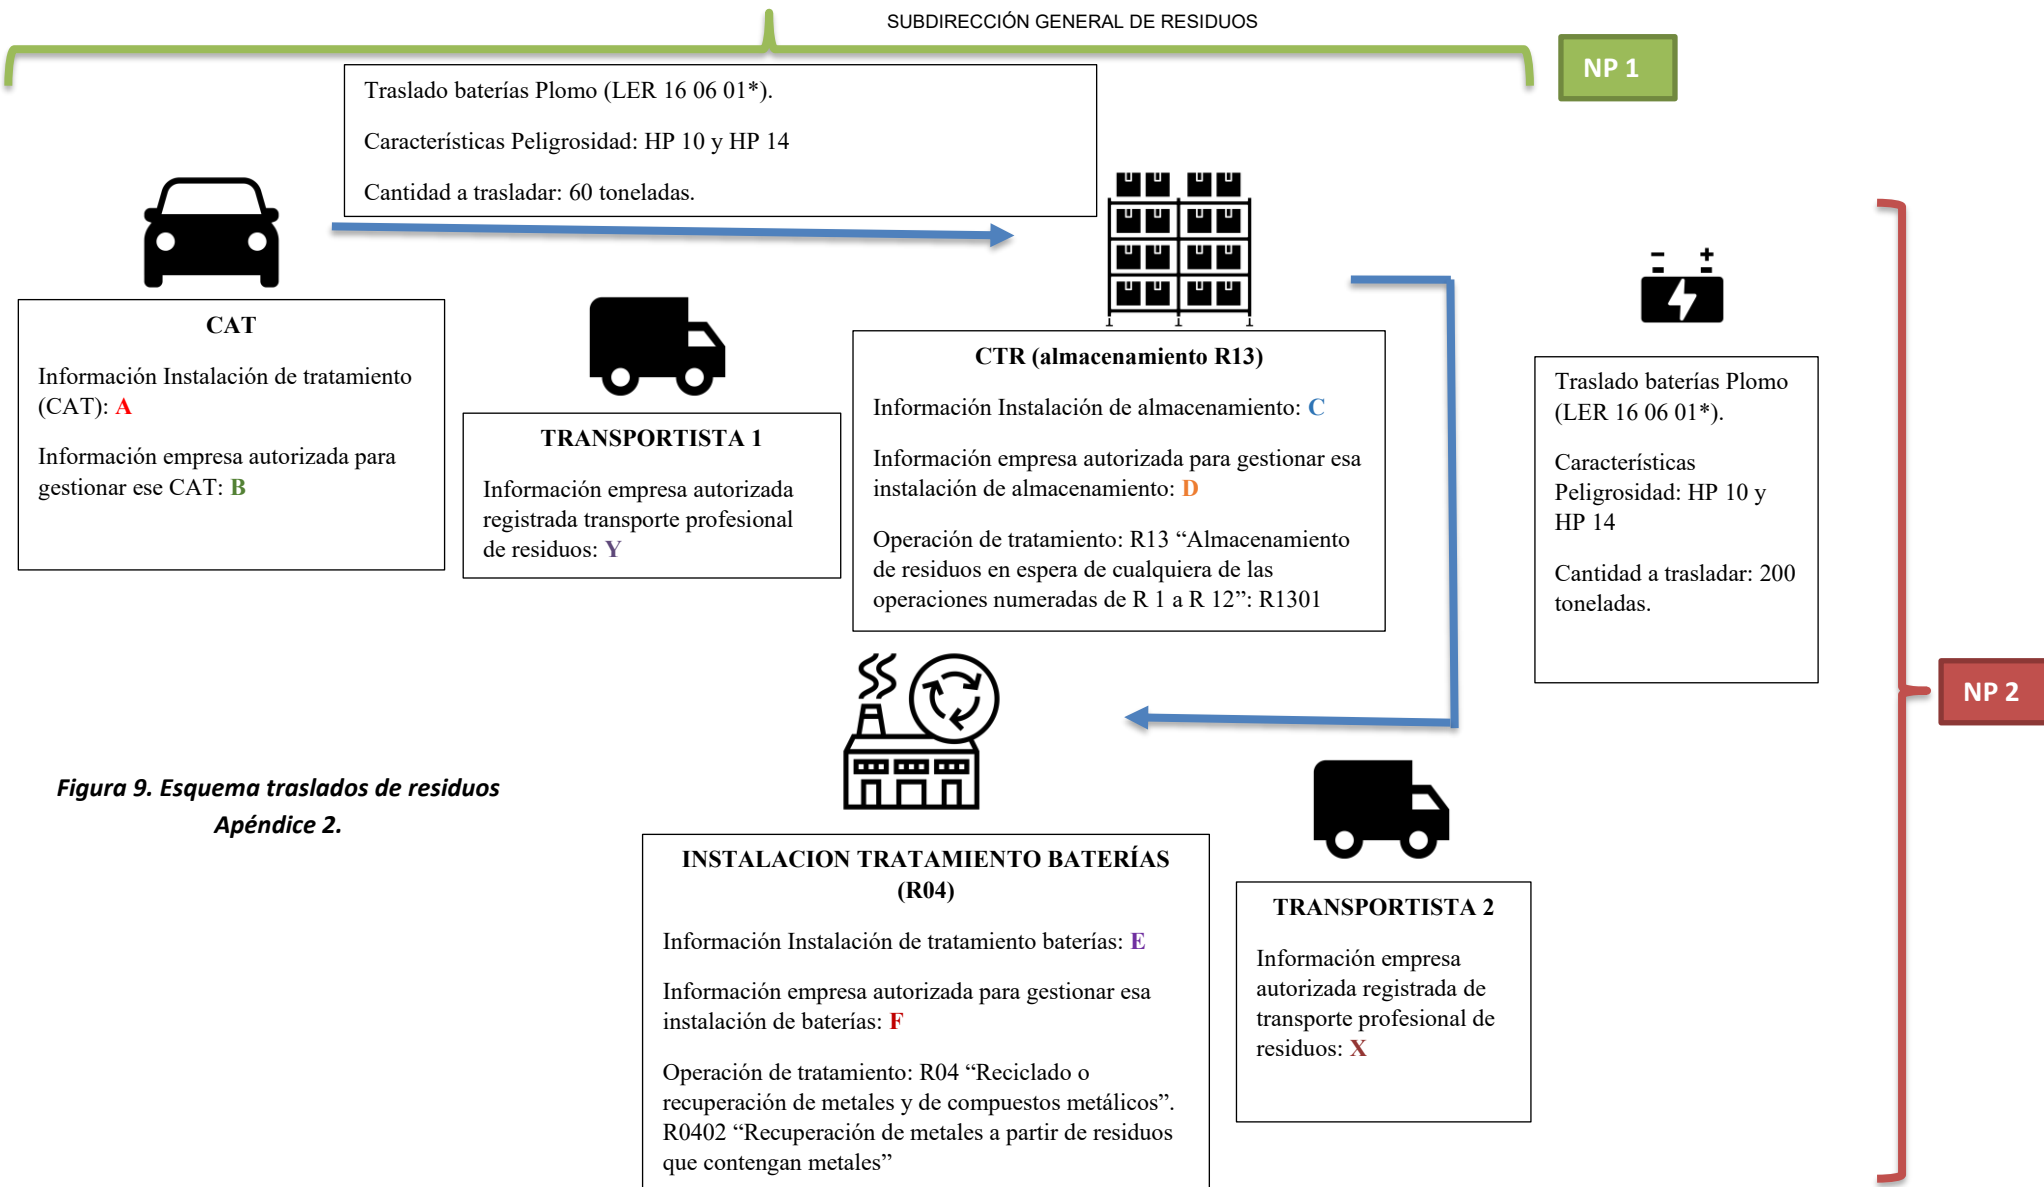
SUBDIRECCIÓN GENERAL DE RESIDUOS

NP 1

Traslado baterías Plomo (LER 16 06 01*).

Características Peligrosidad: HP 10 y HP 14

Cantidad a trasladar: 60 toneladas.

CAT

Información Instalación de tratamiento (CAT): A

Información empresa autorizada para gestionar ese CAT: B

TRANSPORTISTA 1

Información empresa autorizada registrada transporte profesional de residuos: Y

CTR (almacenamiento R13)

Información Instalación de almacenamiento: C

Información empresa autorizada para gestionar esa instalación de almacenamiento: D

Operación de tratamiento: R13 "Almacenamiento de residuos en espera de cualquiera de las operaciones numeradas de R 1 a R 12": R1301

Traslado baterías Plomo (LER 16 06 01*).

Características Peligrosidad: HP 10 y HP 14

Cantidad a trasladar: 200 toneladas.

NP 2

Figura 9. Esquema traslados de residuos Apéndice 2.

INSTALACION TRATAMIENTO BATERÍAS (R04)

Información Instalación de tratamiento baterías: E

Información empresa autorizada para gestionar esa instalación de baterías: F

Operación de tratamiento: R04 "Reciclado o recuperación de metales y de compuestos metálicos". R0402 "Recuperación de metales a partir de residuos que contengan metales"

TRANSPORTISTA 2

Información empresa autorizada registrada de transporte profesional de residuos: X